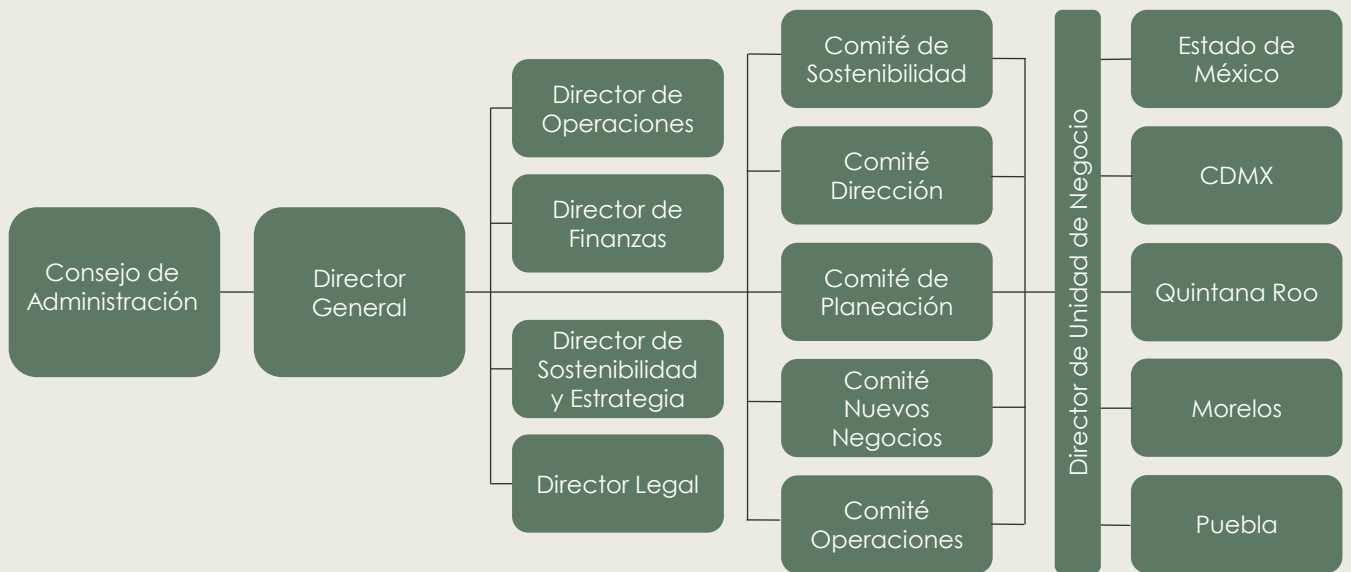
Consejo de Administración

Director General

Director de Operaciones

Director de Finanzas

Director de Sostenibilidad y Estrategia

Director Legal

Comité de Sostenibilidad

Comité Dirección

Comité de Planeación

Comité Nuevos Negocios

Comité Operaciones

Director de Unidad de Negocio

Estado de México

CDMX

Quintana Roo

Morelos

Puebla